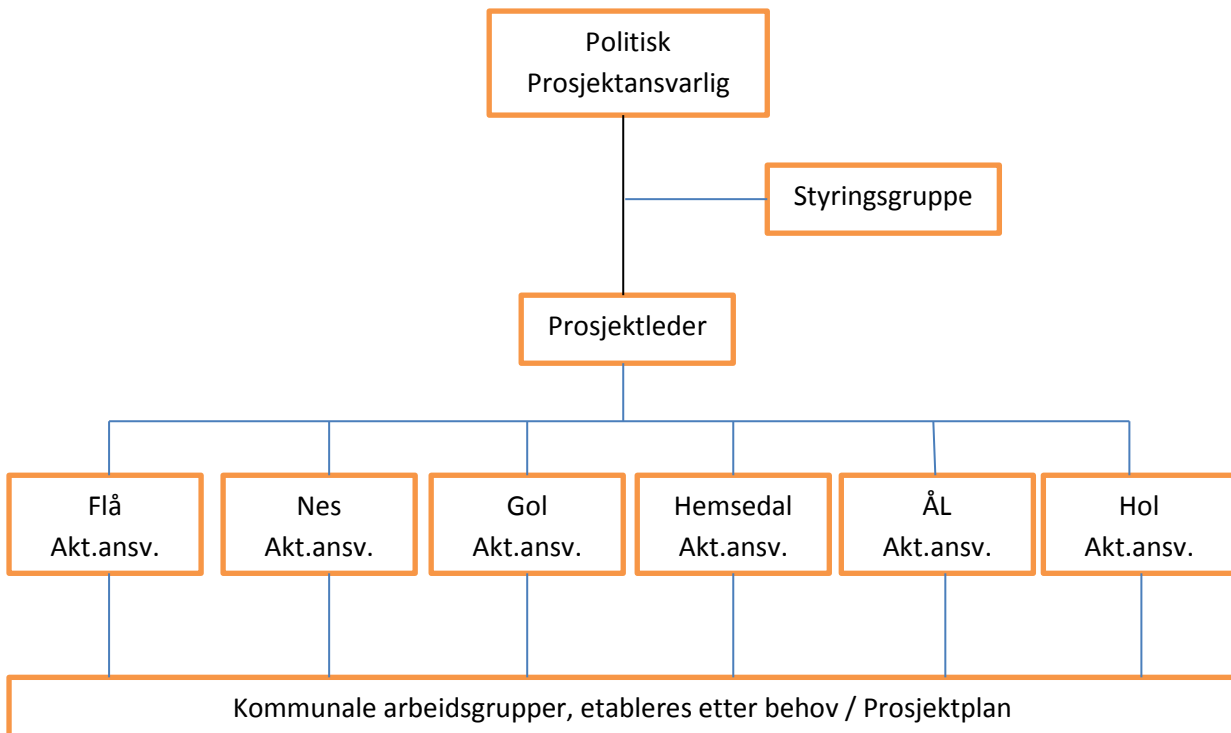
Politisk
Prosjektansvarlig

Styringsgruppe

Prosjektleder

Flå
Akt.ansv.

Nes
Akt.ansv.

Gol
Akt.ansv.

Hemsedal
Akt.ansv.

ÅL
Akt.ansv.

Hol
Akt.ansv.

Kommunale arbeidsgrupper, etableres etter behov / Prosjektplan